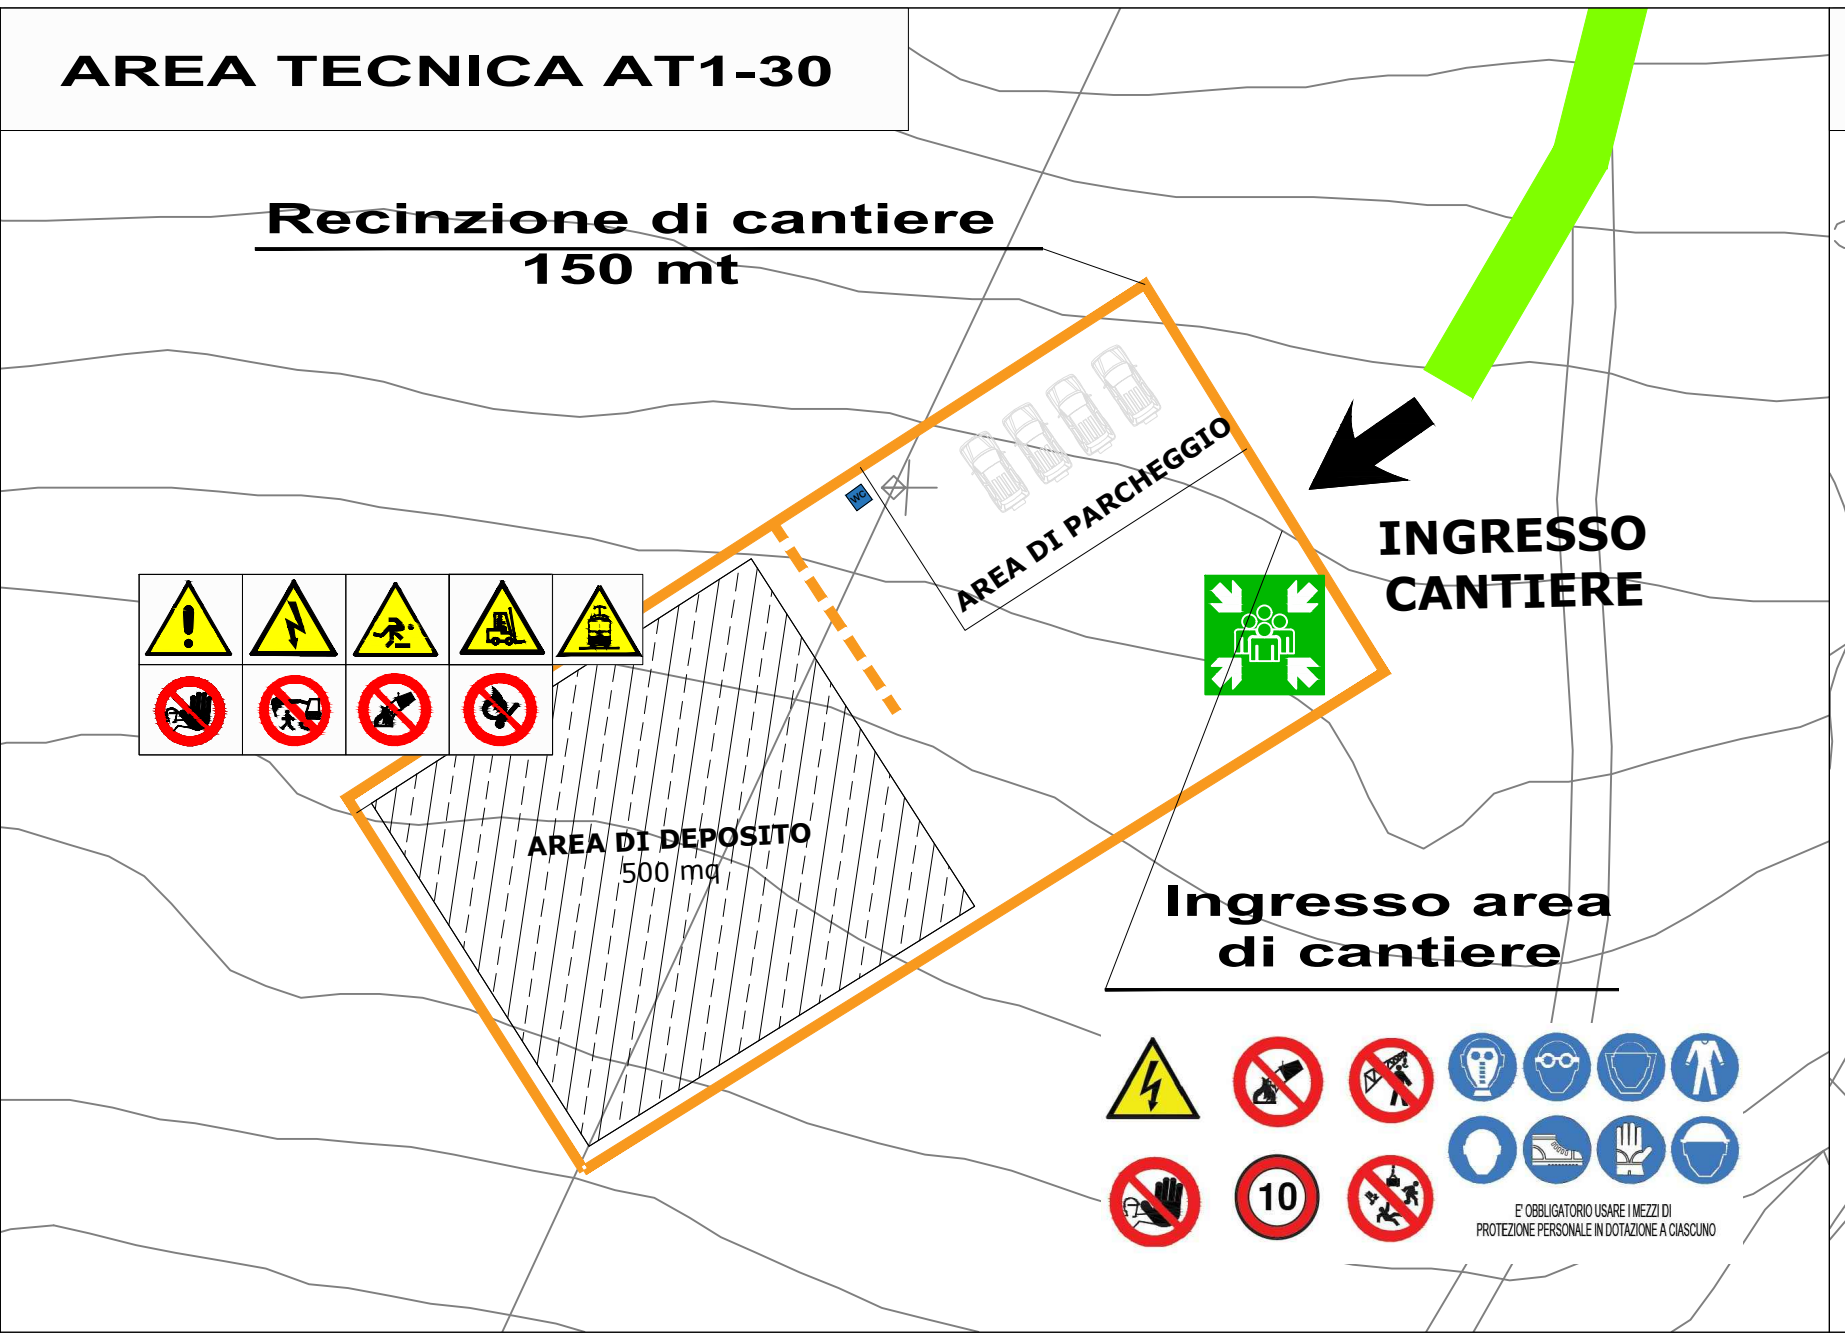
AREA TECNICA AT1-30

Recinzione di cantiere
150 mt

AREA DI PARCHEGGIO

WC

INGRESSO
CANTIERE

AREA DI DEPOSITO
500 mq

Ingresso area
di cantiere

10

E' OBBLIGATORIO USARE I MEZZI DI PROTEZIONE PERSONALE IN DOTAZIONE A CIASCUNO